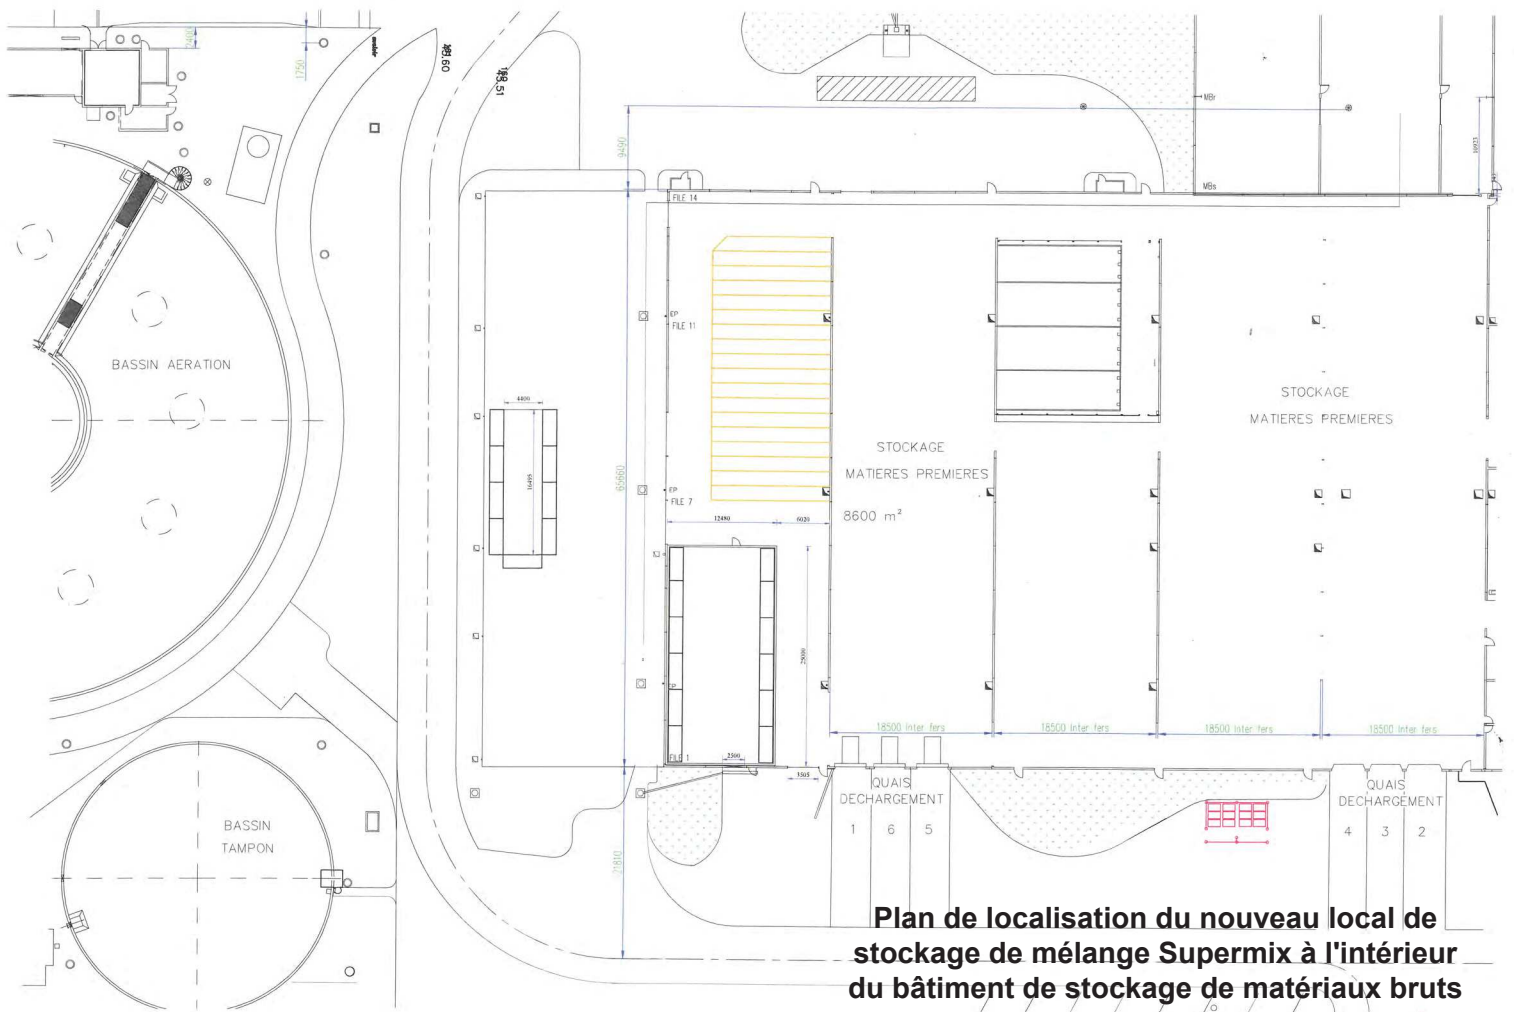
2400
1750
183,60
183,51
9490
FILE 14
MBr
MBs
10023
BASSIN AERATION
EP
FILE 11
4400
16495
EP
FILE 7
12480
6020
65660
25030
EP
FILE 1
2500
3505
STOCKAGE
MATIERES PREMIERES
8600 m²
STOCKAGE
MATIERES PREMIERES
18500 Inter fers
18500 Inter fers
18500 Inter fers
18500 Inter fers
QUAIS
DECHARGEMENT
1 6 5
QUAIS
DECHARGEMENT
4 3 2
BASSIN
TAMPON
21810

Plan de localisation du nouveau local de stockage de mélange Supermix à l'intérieur du bâtiment de stockage de matériaux bruts